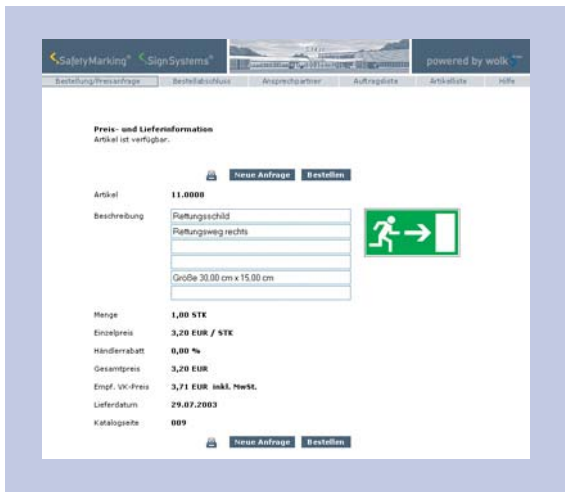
SafetyMarking® SignSystems®

powered by wolk

Bestellung/Preisanfrage | Bestellabschluss | Ansprechpartner | Auftragsliste | Artikelliste | Hilfe

Preis- und Lieferinformation
Artikel ist verfügbar.

Neue Anfrage | Bestellen

| | |
|---|---|
| Artikel | 11.0008 |
| Beschreibung | Rettungsschild |
| | Rettungsweg rechts |
| | |
| | |
| | Größe 30,00 cm x 15,00 cm |
| | |
| Menge | 1,00 STK |
| Einzelpreis | 3,20 EUR / STK |
| Händlerrabatt | 0,00 % |
| Gesamtpreis | 3,20 EUR |
| Empf. VK-Preis | 3,71 EUR inkl. MwSt. |
| Lieferdatum | 29.07.2003 |
| Katalogseite | 009 |

Neue Anfrage | Bestellen